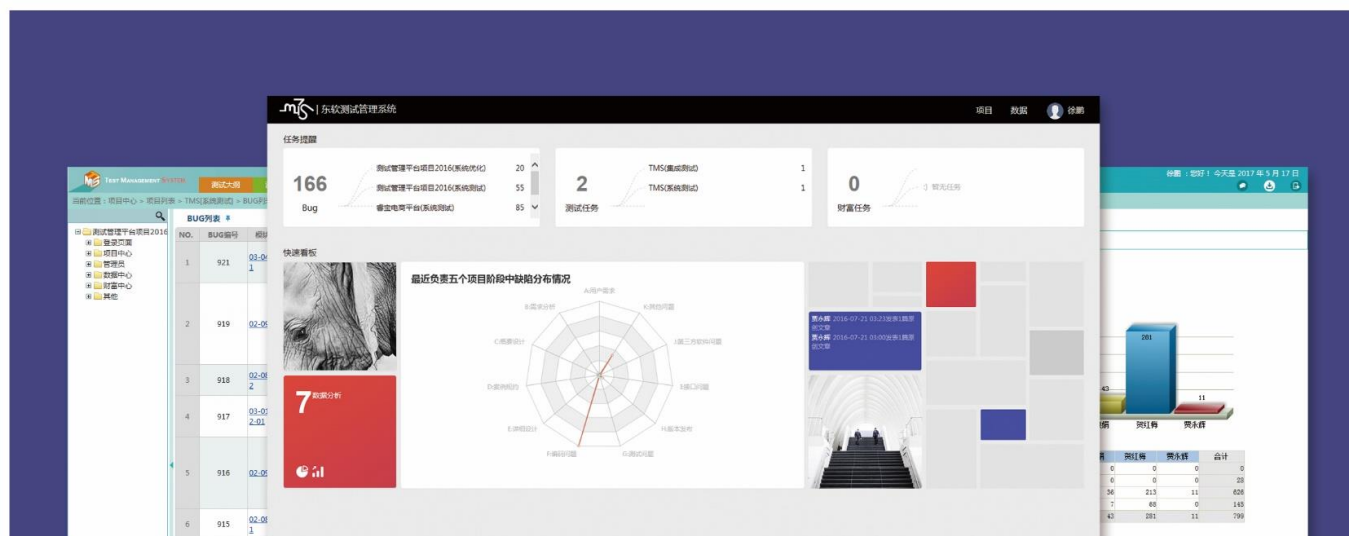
TMS | 东软测试管理系统

项目 数据 徐鹏

任务提醒

166
Bug

测试管理平台项目2016(系统优化) 20
测试管理平台项目2016(系统测试) 55
睿宝电商平台(系统测试) 85

2
测试任务

TMS(集成测试) 1
TMS(系统测试) 1

0
财富任务

暂无任务

快速看板

最近负责五个项目阶段中缺陷分布情况

A.用户需求
K.其他问题
J.第三方软件问题
I.接口问题
H.版本发布
G.测试问题
F.编码问题
E.详细设计
D.架构相关
C.概要设计
B.需求分析

7 数据分析

贾小辉 2016-07-21 03:23发表1篇原创文章
贾小辉 2016-07-21 03:00发表1篇原创文章

Test Management System
测试大纲

当前位置：项目中心 > 项目列表 > TMS(系统测试) > BUG列

测试管理平台项目2016
登录页面
项目中心
管理员
数据中心
财富中心
其他

BUG列表

| NO. | BUG编号 | 根 |
|---|---|---|
| 1 | 921 | 03-0 1 |
| 2 | 919 | 02-0 |
| 3 | 918 | 02-0 2 |
| 4 | 917 | 03-0 2-01 |
| 5 | 916 | 02-0 |
| 6 | 915 | 02-0 1 |

徐鹏：您好！今天是 2017 年 5 月 17 日

281
43
11
明 贾红梅 贾小辉

| 明 | 贾红梅 | 贾小辉 | 合计 |
|---|---|---|---|
| 0 | 0 | 0 | 0 |
| 0 | 0 | 0 | 28 |
| 56 | 213 | 11 | 626 |
| 7 | 68 | 0 | 145 |
| 43 | 281 | 11 | 799 |